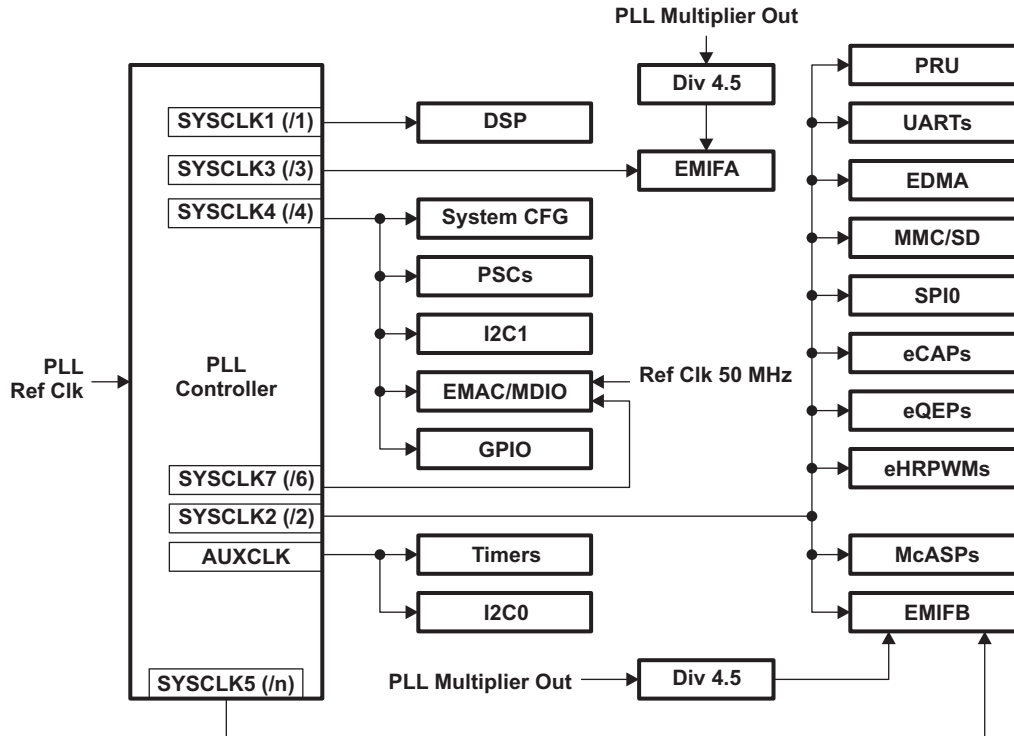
PLL Multiplier Out

Div 4.5

PRU

SYSCLK1 (/1)

DSP

UARTs

SYSCLK3 (/3)

EMIFA

EDMA

SYSCLK4 (/4)

System CFG

MMC/SD

PSCs

SPI0

I2C1

eCAPs

PLL Ref Clk

PLL Controller

EMAC/MDIO

Ref Clk 50 MHz

eQEPs

GPIO

eHRPWMs

SYSCLK7 (/6)

SYSCLK2 (/2)

AUXCLK

Timers

McASPs

I2C0

EMIFB

SYSCLK5 (/n)

PLL Multiplier Out

Div 4.5